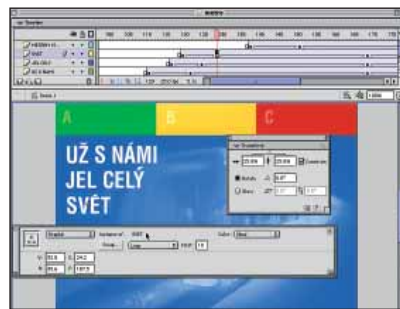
Timeline

100 105 110 115 120 125 130 135 140 145 150 155 160 165 170 175

Scene 1

A
B
C

UŽ S NÁMI JEL CELÝ SVĚT

Transform

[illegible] 25.0% 25.0% Constrain

Rotate 8.0°

Skew

Graphic Instance of: SVĚT Color: Tint

Swap... Loop First: 10

W: 83.5 X: 24.2
H: 65.9 Y: 187.5